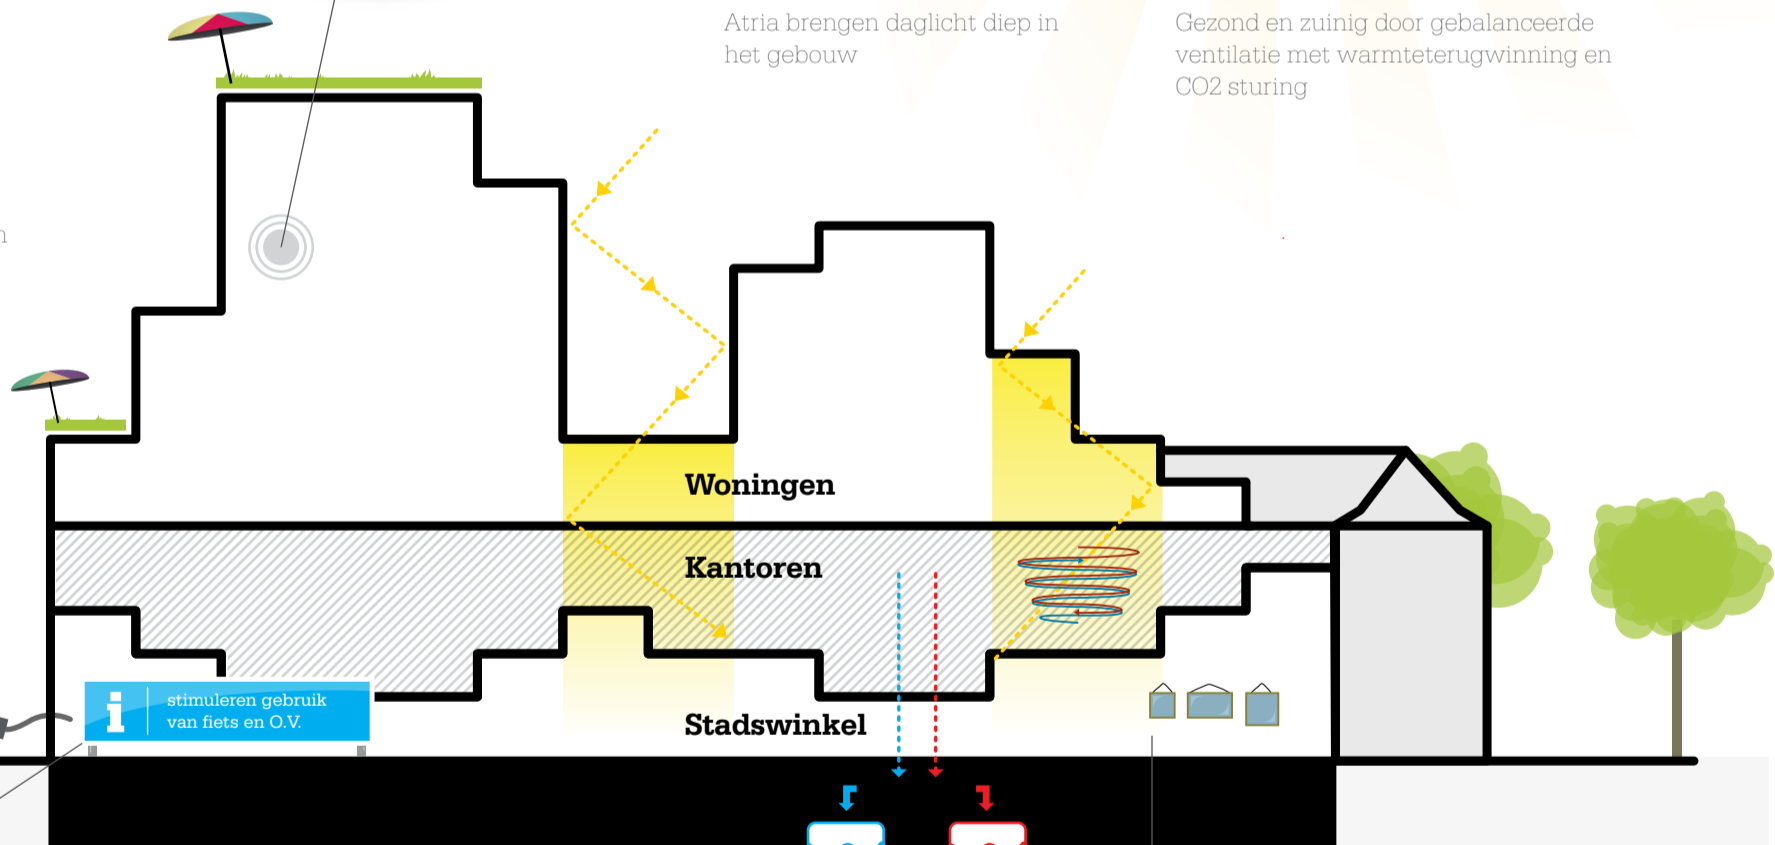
Atria brengen daglicht diep in het gebouw

Gezond en zuinig door gebalanceerde ventilatie met warmteterugwinning en CO2 sturing

Woningen

Kantoren

Stadswinkel

i

stimuleren gebruik van fiets en O.V.